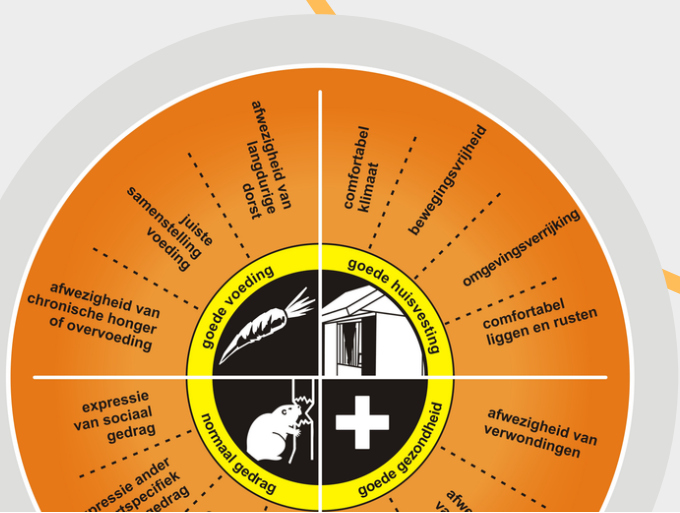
afwezigheid van langdurige dorst

juiste samenstelling voeding

afwezigheid van chronische honger of overvoeding

comfortabel klimaat

bewegingsvrijheid

omgevingsverrijking

comfortabel liggen en rusten

goede voeding

goede huisvesting

normaal gedrag

goede gezondheid

expressie van sociaal gedrag

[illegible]xpressie ander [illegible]rtspecifiek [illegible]edrag

afwezigheid van verwondingen

afw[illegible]